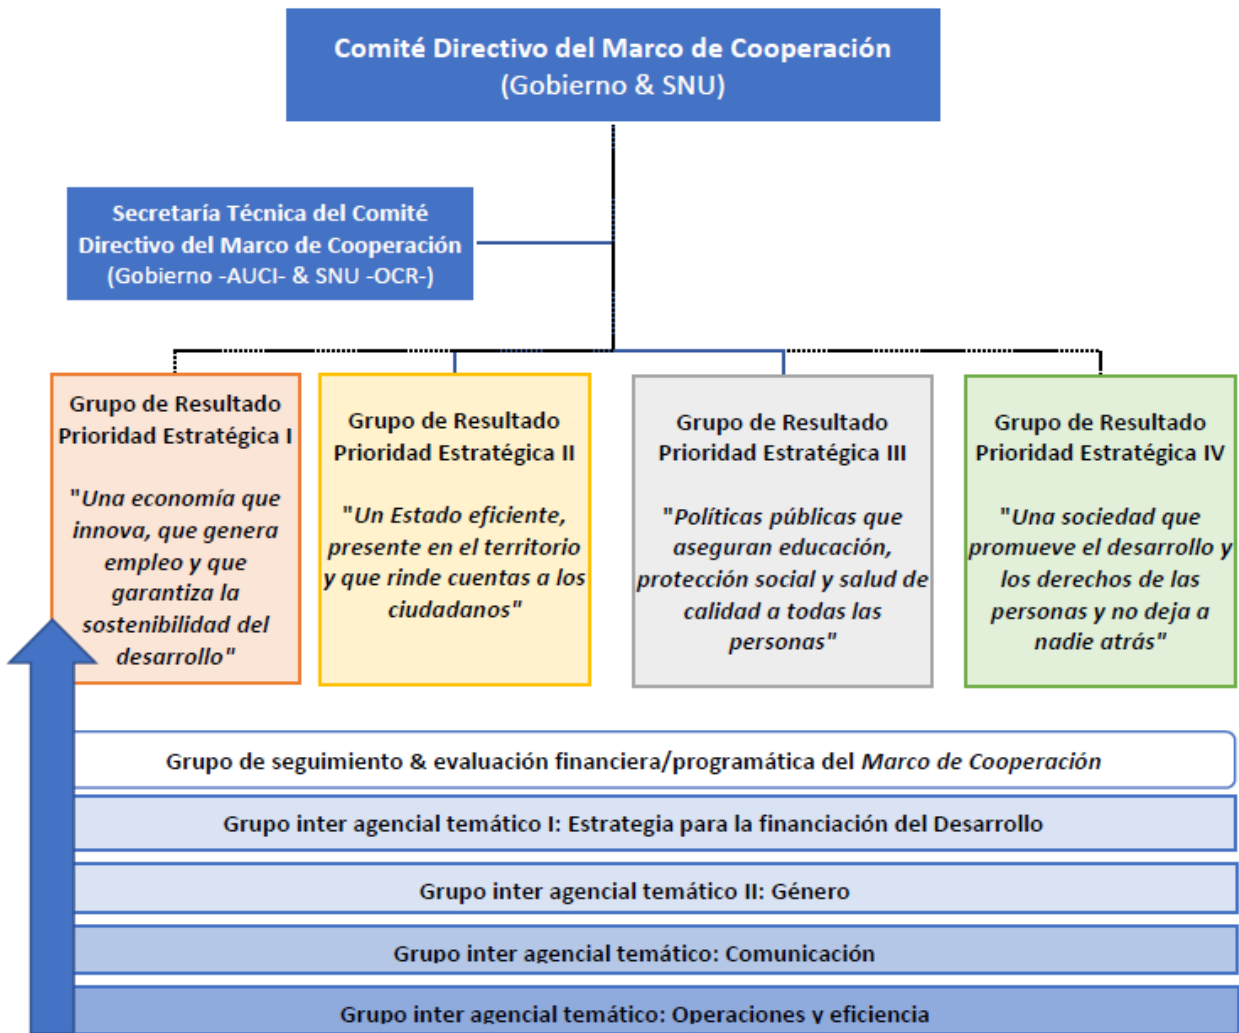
Comité Directivo del Marco de Cooperación
(Gobierno & SNU)

Secretaría Técnica del Comité Directivo del Marco de Cooperación (Gobierno -AUCI- & SNU -OCR-)

Grupo de Resultado Prioridad Estratégica I

"Una economía que innova, que genera empleo y que garantiza la sostenibilidad del desarrollo"

Grupo de Resultado Prioridad Estratégica II

"Un Estado eficiente, presente en el territorio y que rinde cuentas a los ciudadanos"

Grupo de Resultado Prioridad Estratégica III

"Políticas públicas que aseguran educación, protección social y salud de calidad a todas las personas"

Grupo de Resultado Prioridad Estratégica IV

"Una sociedad que promueve el desarrollo y los derechos de las personas y no deja a nadie atrás"

Grupo de seguimiento & evaluación financiera/programática del Marco de Cooperación

Grupo inter agencial temático I: Estrategia para la financiación del Desarrollo

Grupo inter agencial temático II: Género

Grupo inter agencial temático: Comunicación

Grupo inter agencial temático: Operaciones y eficiencia